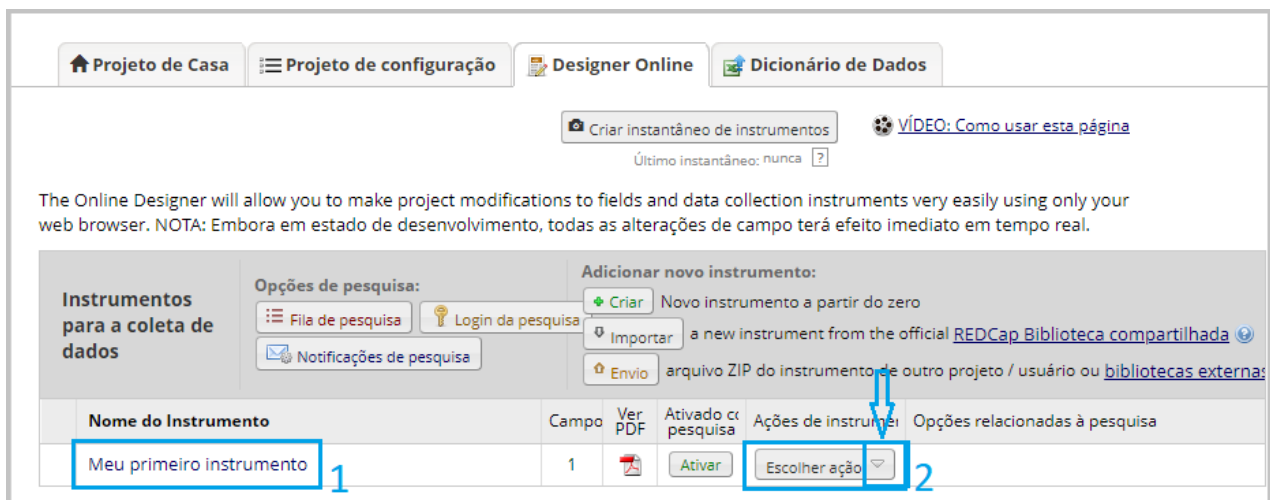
Projeto de Casa | Projeto de configuração | Designer Online | Dicionário de Dados

Criar instantâneo de instrumentos
Último instantâneo: nunca ?

VÍDEO: Como usar esta página

The Online Designer will allow you to make project modifications to fields and data collection instruments very easily using only your web browser. NOTA: Embora em estado de desenvolvimento, todas as alterações de campo terá efeito imediato em tempo real.

Instrumentos para a coleta de dados

Opções de pesquisa:
Fila de pesquisa
Login da pesquisa
Notificações de pesquisa

Adicionar novo instrumento:
Criar Novo instrumento a partir do zero
Importar a new instrument from the official REDCap Biblioteca compartilhada
Envio arquivo ZIP do instrumento de outro projeto / usuário ou bibliotecas externas

| Nome do Instrumento | Campo | Ver PDF | Ativado co pesquisa | Ações de instrumer | Opções relacionadas à pesquisa |
|---|---|---|---|---|---|
| Meu primeiro instrumento | 1 | | Ativar | Escolher ação | |

1
2